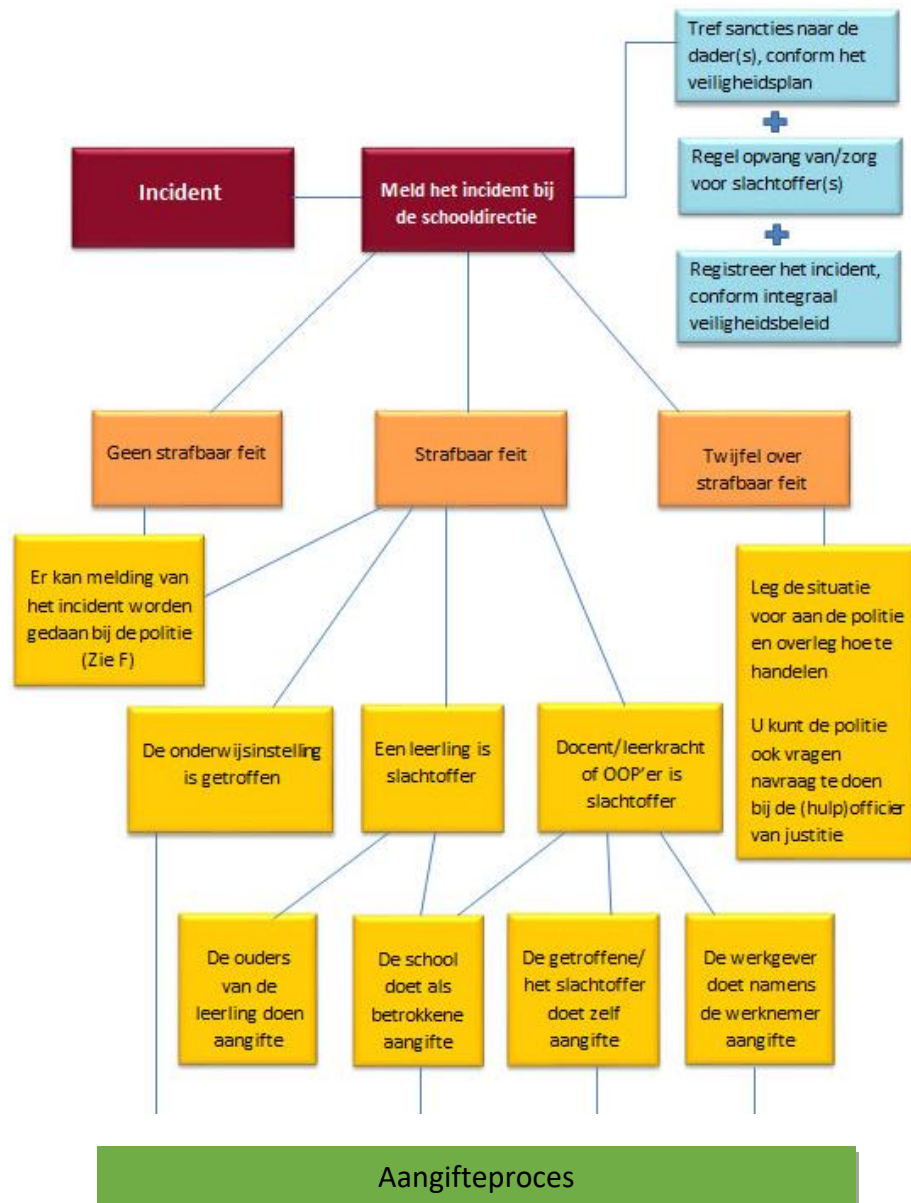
Incident

Meld het incident bij de schooldirectie

Tref sancties naar de dader(s), conform het veiligheidsplan

Regel opvang van/zorg voor slachtoffer(s)

Registreer het incident, conform integraal veiligheidsbeleid

Geen strafbaar feit

Strafbaar feit

Twijfel over strafbaar feit

Er kan melding van het incident worden gedaan bij de politie (Zie F)

Leg de situatie voor aan de politie en overleg hoe te handelen

U kunt de politie ook vragen navraag te doen bij de (hulp)officier van justitie

De onderwijsinstelling is getroffen

Een leerling is slachtoffer

Docent/leerkracht of OOP'er is slachtoffer

De ouders van de leerling doen aangifte

De school doet als betrokkene aangifte

De getroffene/ het slachtoffer doet zelf aangifte

De werkgever doet namens de werknemer aangifte

Aangifteproces